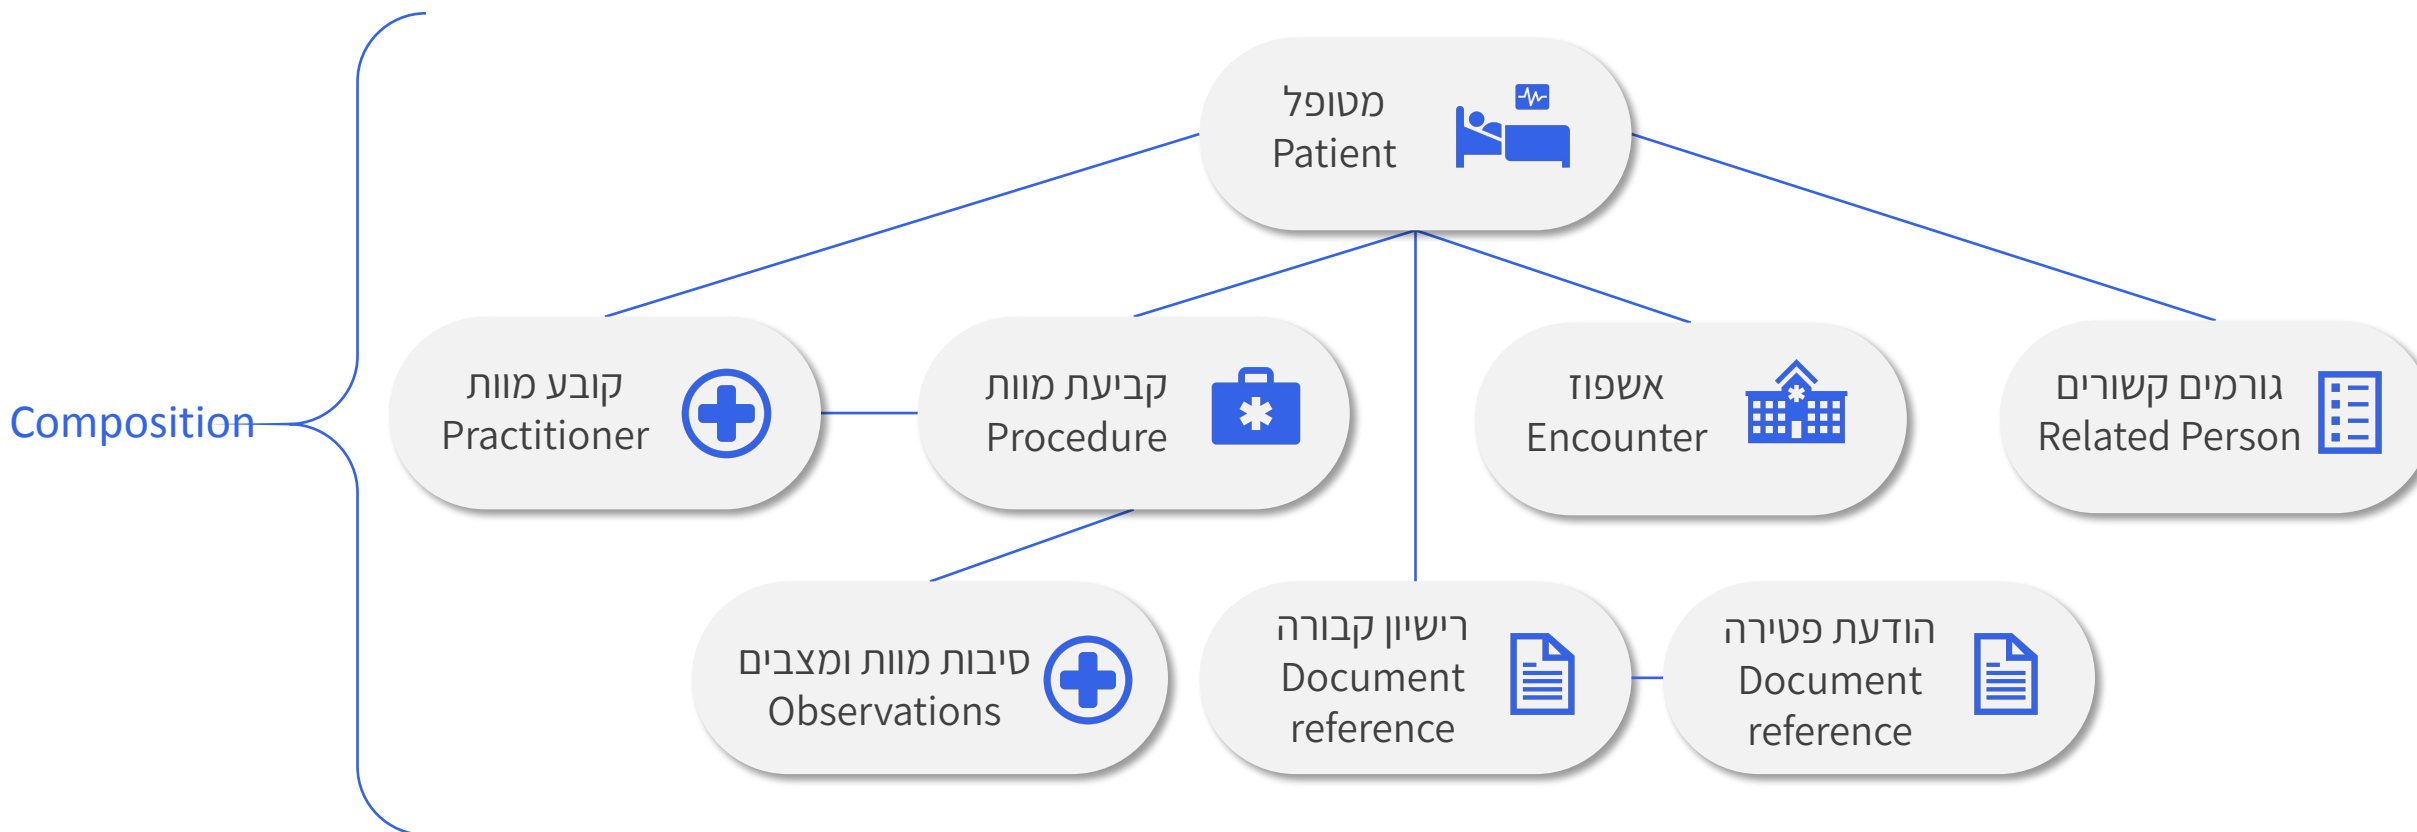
Composition

מטופל
Patient

קובע מוות
Practitioner

קביעת מוות
Procedure

אשפוז
Encounter

גורמים קשורים
Related Person

סיבות מוות ומצבים
Observations

רישיון קבורה
Document reference

הודעת פטירה
Document reference